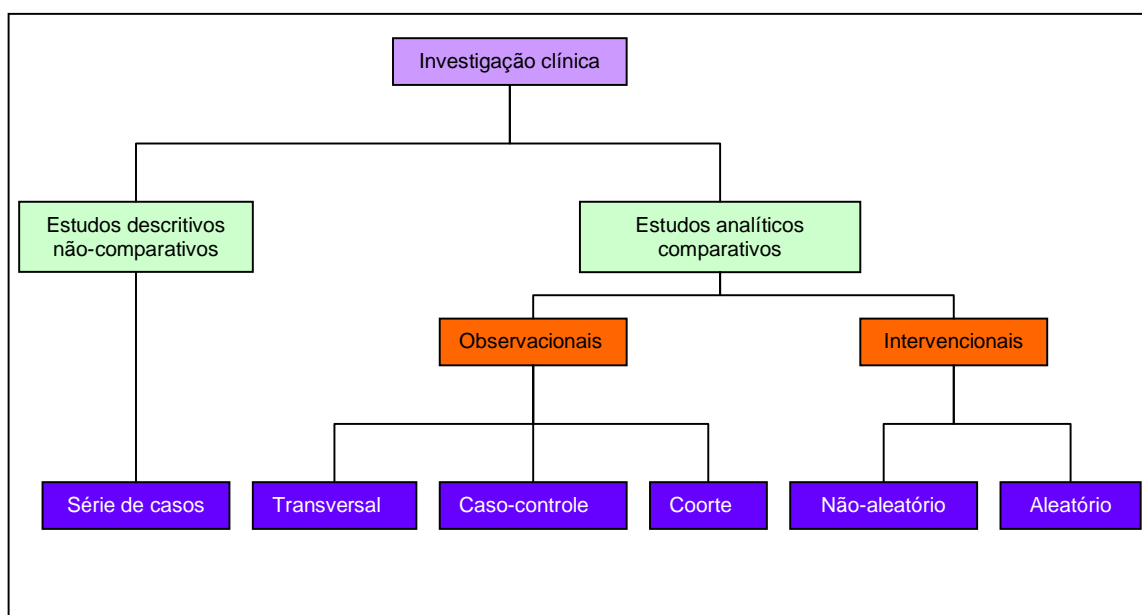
Investigação clínica

Estudos descritivos não-comparativos

Estudos analíticos comparativos

Observacionais

Intervencionais

Série de casos

Transversal

Caso-controle

Coorte

Não-aleatório

Aleatório